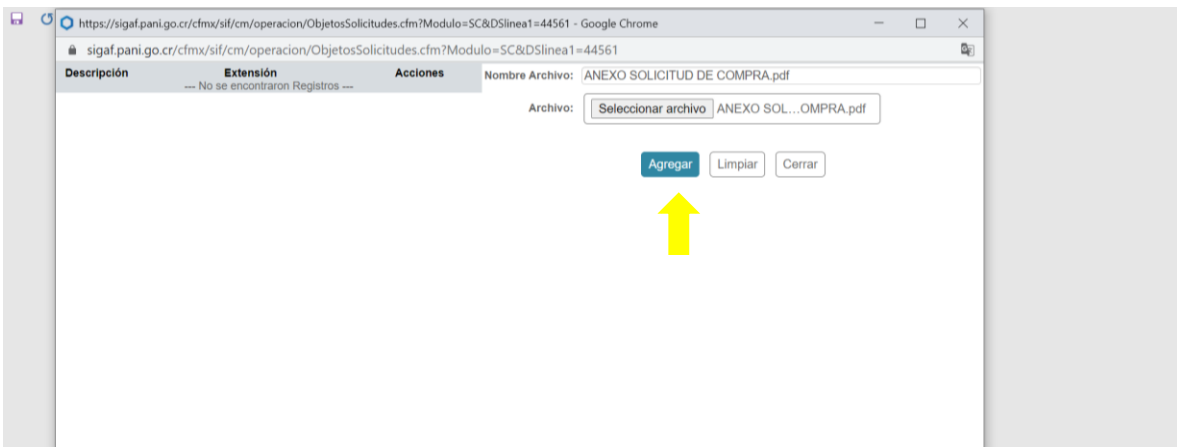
https://sigaf.pani.go.cr/cfmx/sif/cm/operacion/ObjetosSolicitudes.cfm?Modulo=SC&DSlinea1=44561 - Google Chrome

sigaf.pani.go.cr/cfmx/sif/cm/operacion/ObjetosSolicitudes.cfm?Modulo=SC&DSlinea1=44561

| Descripción | Extensión | Acciones |
|---|---|---|
| | --- No se encontraron Registros --- | |

Nombre Archivo: ANEXO SOLICITUD DE COMPRA.pdf

Archivo: Seleccionar archivo ANEXO SOL...OMPRA.pdf

Agregar Limpiar Cerrar